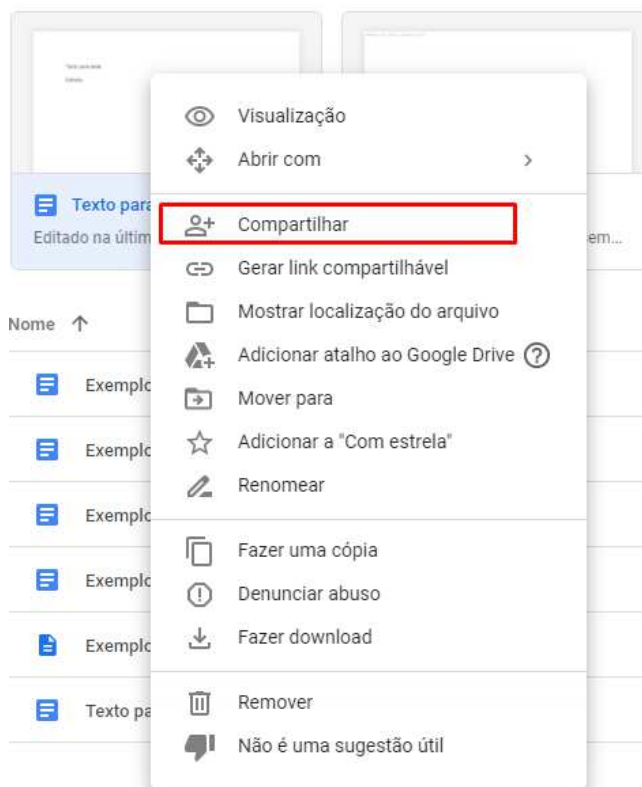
Texto para

Editado na últim

em...

Nome ↑

Exemplo

Exemplo

Exemplo

Exemplo

Exemplo

Texto pa

Visualização

Abrir com >

Compartilhar

Gerar link compartilhável

Mostrar localização do arquivo

Adicionar atalho ao Google Drive ?

Mover para

Adicionar a "Com estrela"

Renomear

Fazer uma cópia

Denunciar abuso

Fazer download

Remover

Não é uma sugestão útil